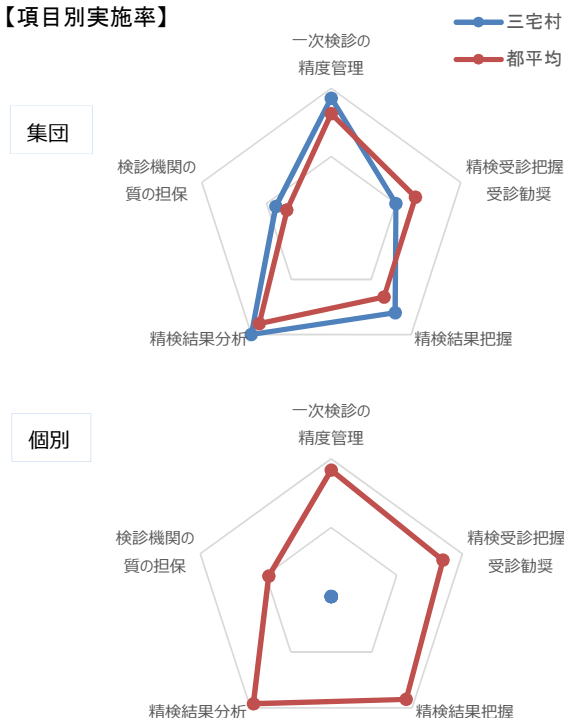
【項目別実施率】

三宅村
都平均

集団

一次検診の精度管理

精検受診把握受診勧奨

精検結果把握

精検結果分析

検診機関の質の担保

個別

一次検診の精度管理

精検受診把握受診勧奨

精検結果把握

精検結果分析

検診機関の質の担保